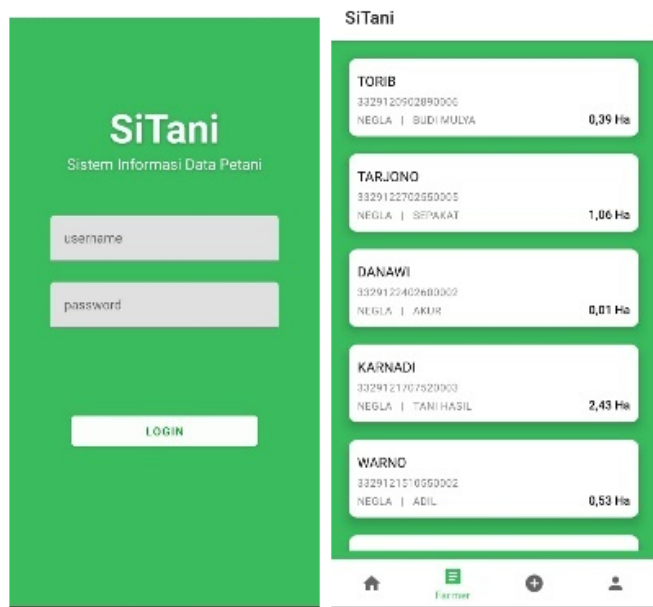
SiTani

Sistem Informasi Data Petani

username

password

LOGIN

SiTani

TORIB
3329120902890000
NEGLA | BUDI MULYA
0,39 Ha

TARJONO
3329122702550005
NEGLA | SEPAKAT
1,06 Ha

DANAWI
3329122402680002
NEGLA | AKUR
0,01 Ha

KARNADI
3329121707520003
NEGLA | TANI HASIL
2,43 Ha

WARNO
3329121510650002
NEGLA | ADIL
0,53 Ha

Farmer